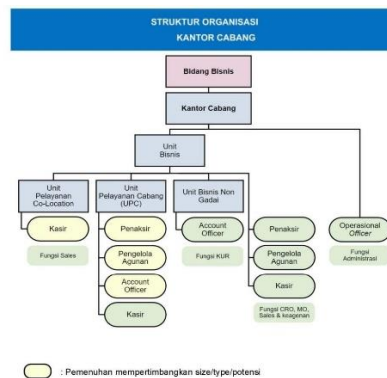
STRUKTUR ORGANISASI
KANTOR CABANG

Bidang Bisnis

Kantor Cabang

Unit Bisnis

Unit Pelayanan Co-Location

Kasir

Fungsi Sales

Unit Pelayanan Cabang (UPC)

Penaksir

Pengelola Agunan

Account Officer

Kasir

Unit Bisnis Non Gadai

Account Officer

Fungsi KUR

Penaksir

Pengelola Agunan

Kasir

Fungsi CRO, MO, Sales & keagenan

Operasional Officer

Fungsi Administrasi

: Pemenuhan mempertimbangkan size/type/potensi